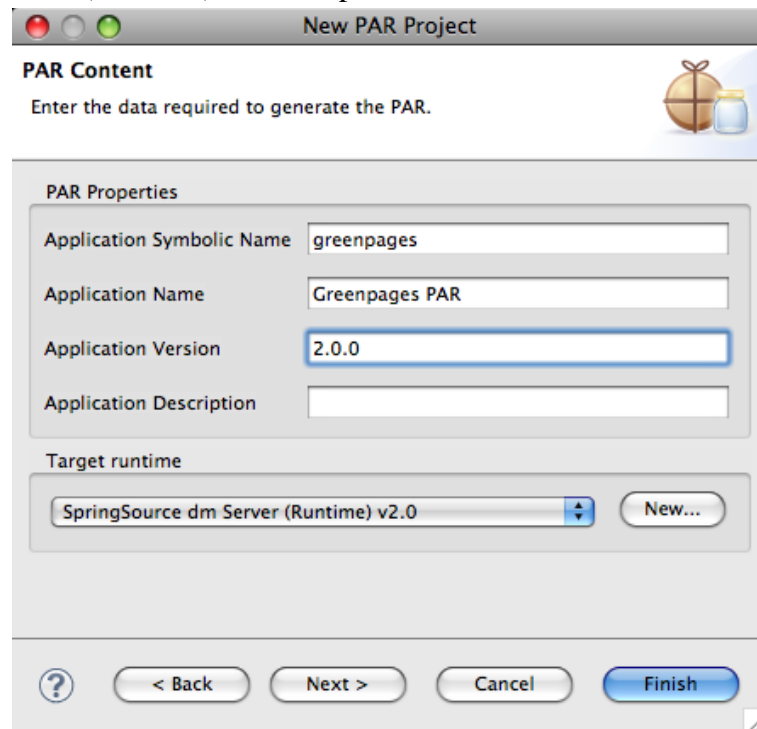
New PAR Project

PAR Content

Enter the data required to generate the PAR.

PAR Properties

Application Symbolic Name greenpages

Application Name Greenpages PAR

Application Version 2.0.0

Application Description

Target runtime

SpringSource dm Server (Runtime) v2.0

New...

?

< Back

Next >

Cancel

Finish